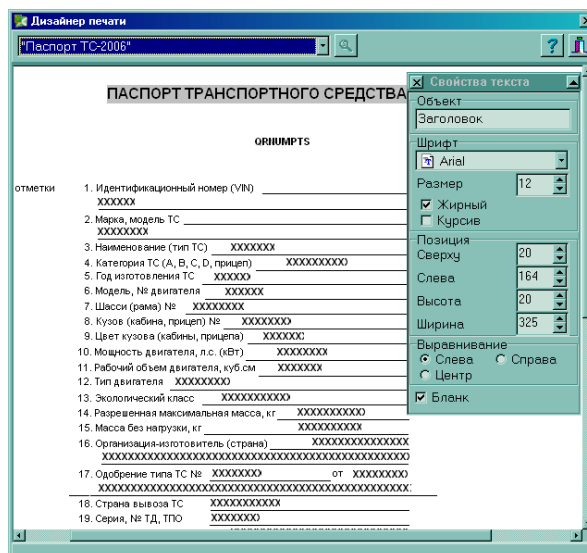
Дизайнер печати

"Паспорт ТС-2006"

?

ПАСПОРТ ТРАНСПОРТНОГО СРЕДСТВА

QRNUMPTS

отметки

1. Идентификационный номер (VIN) XXXXXX
2. Марка, модель ТС XXXXXXXX
3. Наименование (тип ТС) XXXXXXX
4. Категория ТС (A, B, C, D, прицеп) XXXXXXXXX
5. Год изготовления ТС XXXXXX
6. Модель, № двигателя XXXXXX
7. Шасси (рама) № XXXXXXXX
8. Кузов (кабина, прицеп) № XXXXXXX
9. Цвет кузова (кабины, прицепа) XXXXXX
10. Мощность двигателя, л.с. (кВт) XXXXXXXX
11. Рабочий объем двигателя, куб.см XXXXXXX
12. Тип двигателя XXXXXXXX
13. Экологический класс XXXXXXXXXX
14. Разрешенная максимальная масса, кг XXXXXXXXXX
15. Масса без нагрузки, кг XXXXXXXXXX
16. Организация-изготовитель (страна) XXXXXXXXXXXXXXX XXXXXXXXXXXXXXXXXXXXXXXXXXXXXXXXXXXXXXXXX
17. Одобрение типа ТС № XXXXXXX от XXXXXXXX XXXXXXXXXXXXXXXXXXXXXXXXXXXXXXXXXXXXXXXXX
18. Страна вывоза ТС XXXXXXXXXXX
19. Серия, № ТД, ТПО XXXXXXX

Свойства текста
Объект
Заголовок
Шрифт
Arial
Размер 12
Жирный
Курсив
Позиция
Сверху 20
Слева 164
Высота 20
Ширина 325
Выравнивание
Слева
Справа
Центр
Бланк